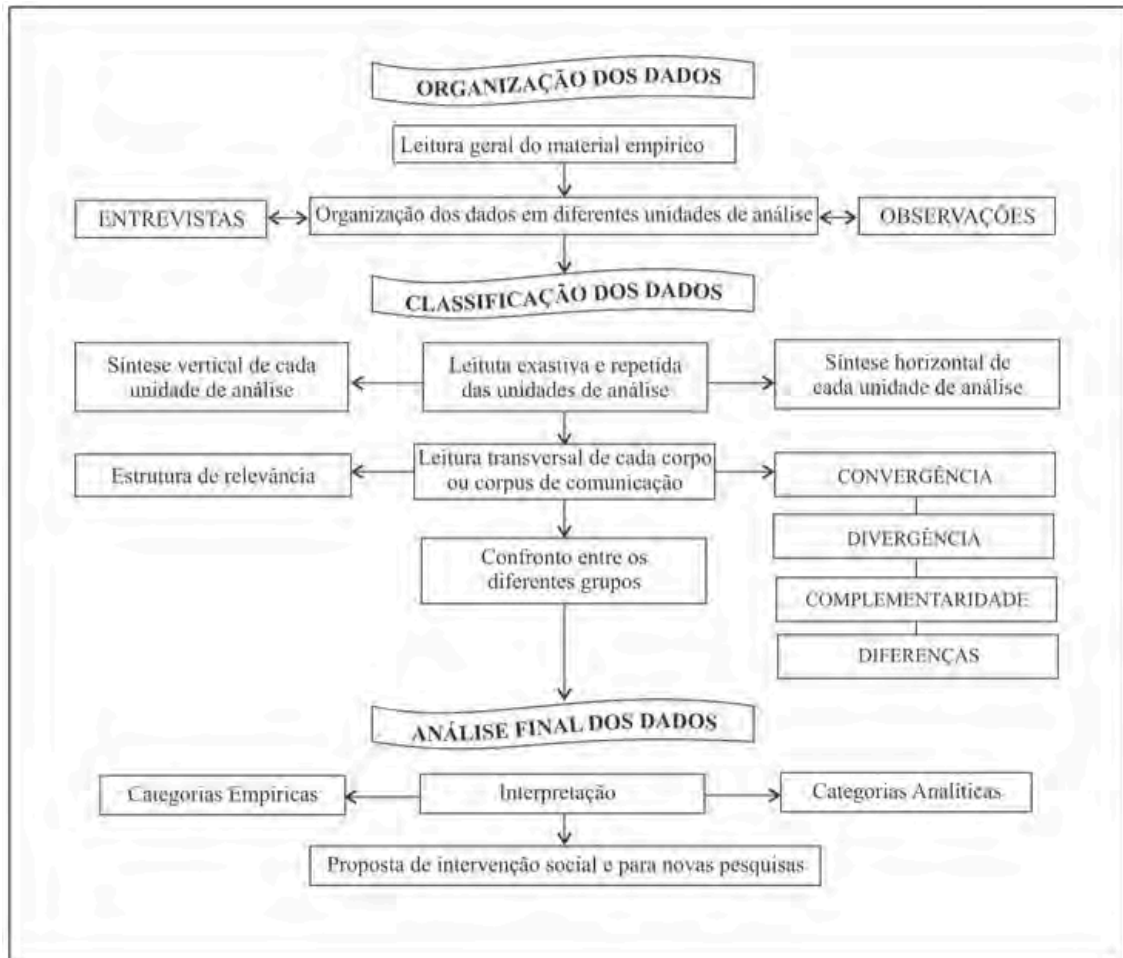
ORGANIZAÇÃO DOS DADOS

Leitura geral do material empirico

ENTREVISTAS

Organização dos dados em diferentes unidades de análise

OBSERVAÇÕES

CLASSIFICAÇÃO DOS DADOS

Síntese vertical de cada unidade de análise

Leituta exastiva e repetida das unidades de análise

Síntese horizontal de cada unidade de análise

Estrutura de relevância

Leitura transversal de cada corpo ou corpus de comunicação

CONVERGÊNCIA

DIVERGÊNCIA

COMPLEMENTARIDADE

DIFERENÇAS

Confronto entre os diferentes grupos

ANÁLISE FINAL DOS DADOS

Categorias Empiricas

Interpretação

Categorias Analíticas

Proposta de intervenção social e para novas pesquisas